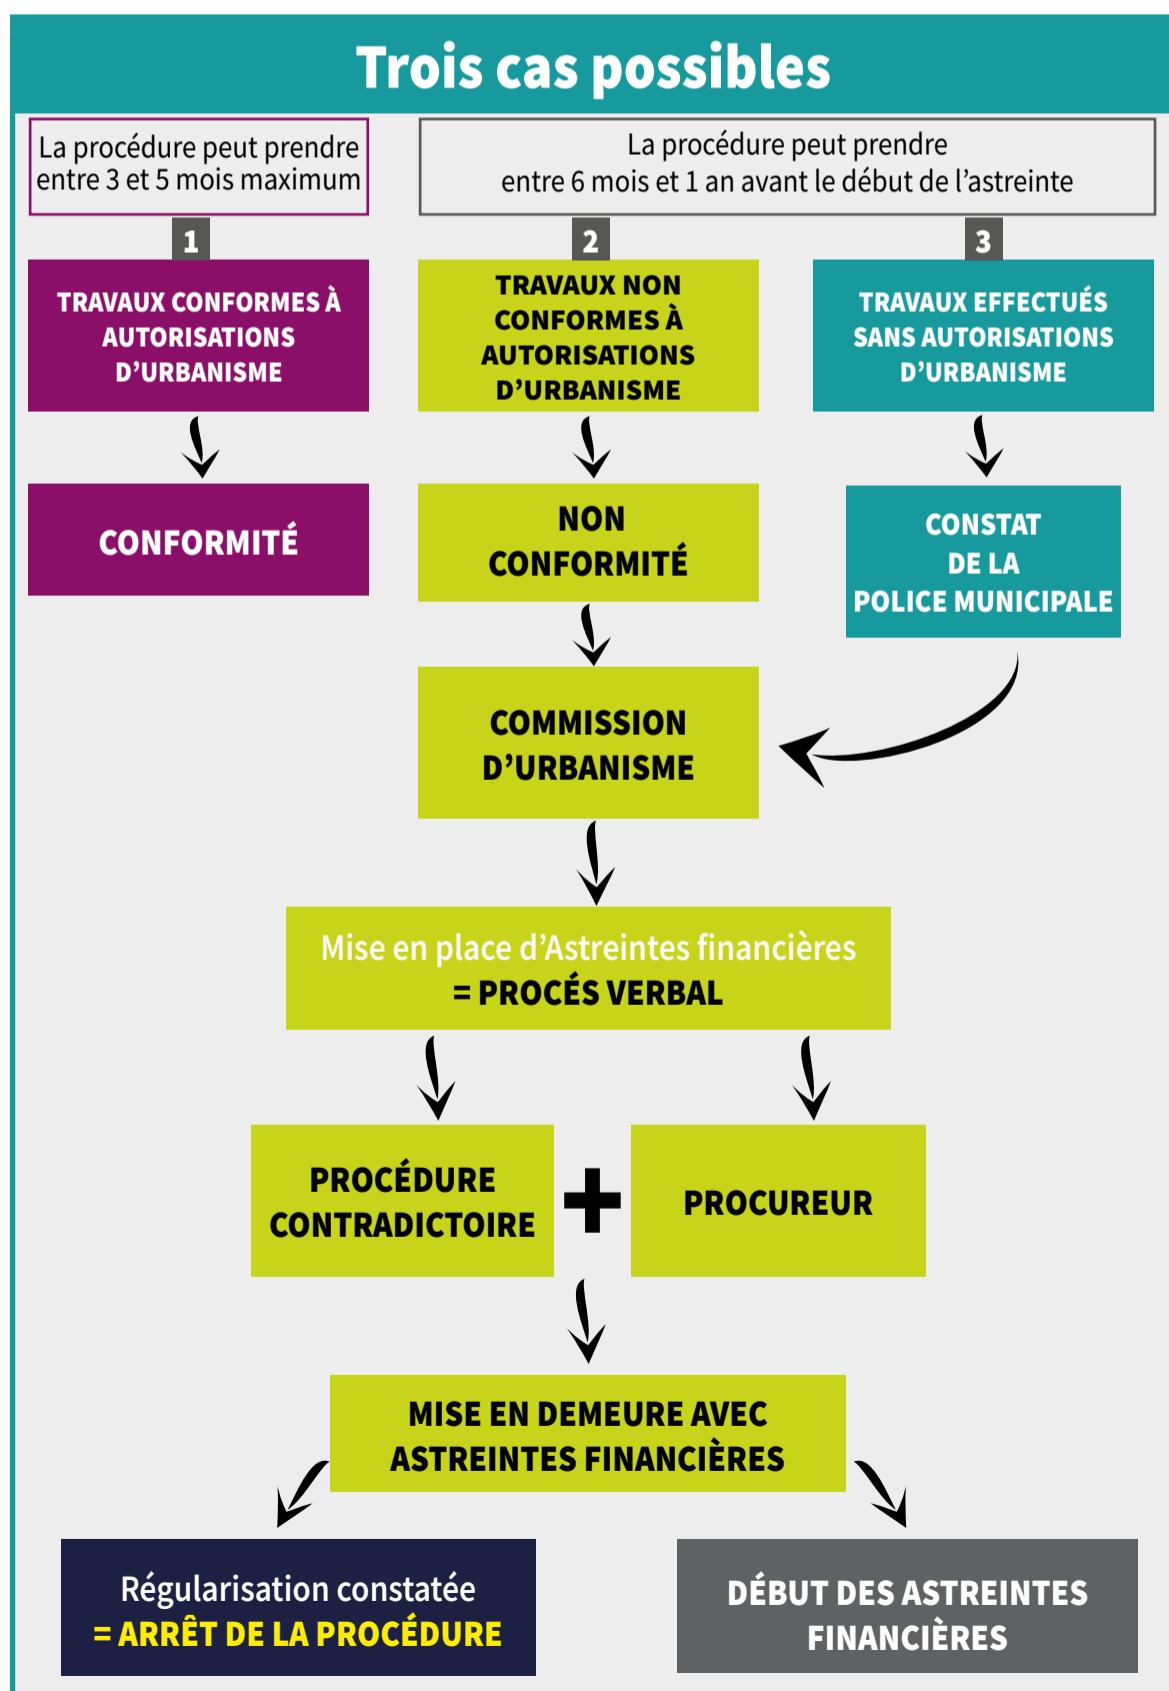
Trois cas possibles

La procédure peut prendre entre 3 et 5 mois maximum

La procédure peut prendre entre 6 mois et 1 an avant le début de l'astreinte

1

TRAVAUX CONFORMES À AUTORISATIONS D'URBANISME

CONFORMITÉ

2

TRAVAUX NON CONFORMES À AUTORISATIONS D'URBANISME

NON CONFORMITÉ

COMMISSION D'URBANISME

3

TRAVAUX EFFECTUÉS SANS AUTORISATIONS D'URBANISME

CONSTAT DE LA POLICE MUNICIPALE

Mise en place d'Astreintes financières = PROCÉS VERBAL

PROCÉDURE CONTRADICTOIRE

PROCUREUR

MISE EN DEMEURE AVEC ASTREINTES FINANCIÈRES

Régularisation constatée = ARRÊT DE LA PROCÉDURE

DÉBUT DES ASTREINTES FINANCIÈRES